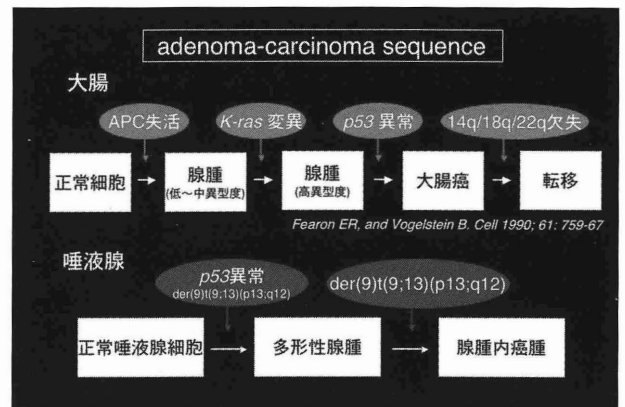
adenoma-carcinoma sequence

大腸

APC失活

K-ras 変異

p53 異常

14q/18q/22q欠失

正常細胞 → 腺腫 (低〜中異型度) → 腺腫 (高異型度) → 大腸癌 → 転移

Fearon ER, and Vogelstein B. Cell 1990; 61: 759-67

唾液腺

p53異常 der(9)t(9;13)(p13;q12)

der(9)t(9;13)(p13;q12)

正常唾液腺細胞 → 多形性腺腫 → 腺腫内癌腫